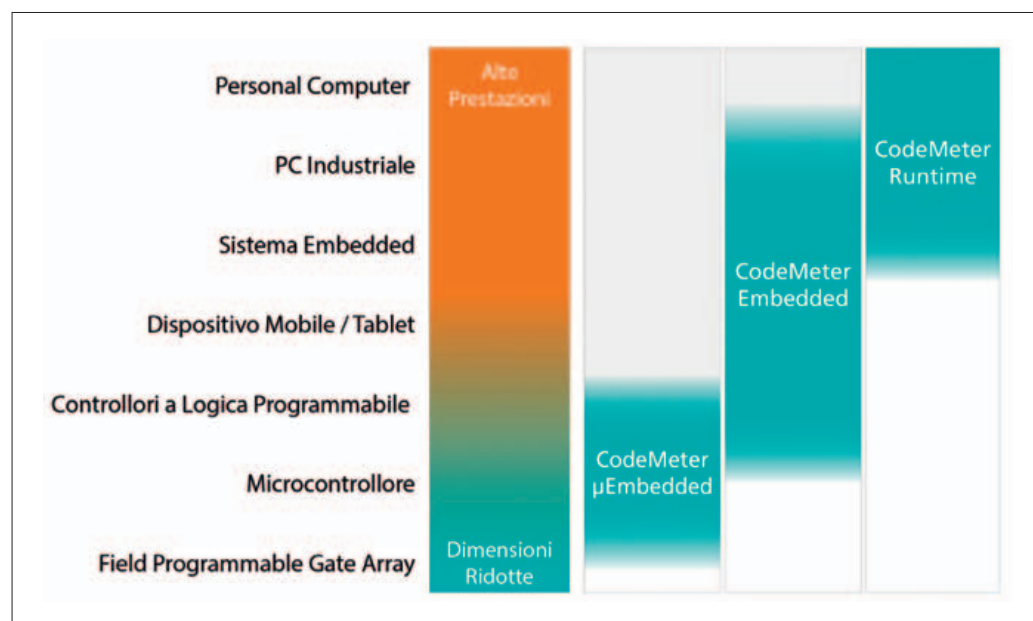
Personal Computer

PC Industriale

Sistema Embedded

Dispositivo Mobile / Tablet

Controllori a Logica Programmabile

Microcontrollore

Field Programmable Gate Array

Alte Prestazioni

Dimensioni Ridotte

CodeMeter µEmbedded

CodeMeter Embedded

CodeMeter Runtime